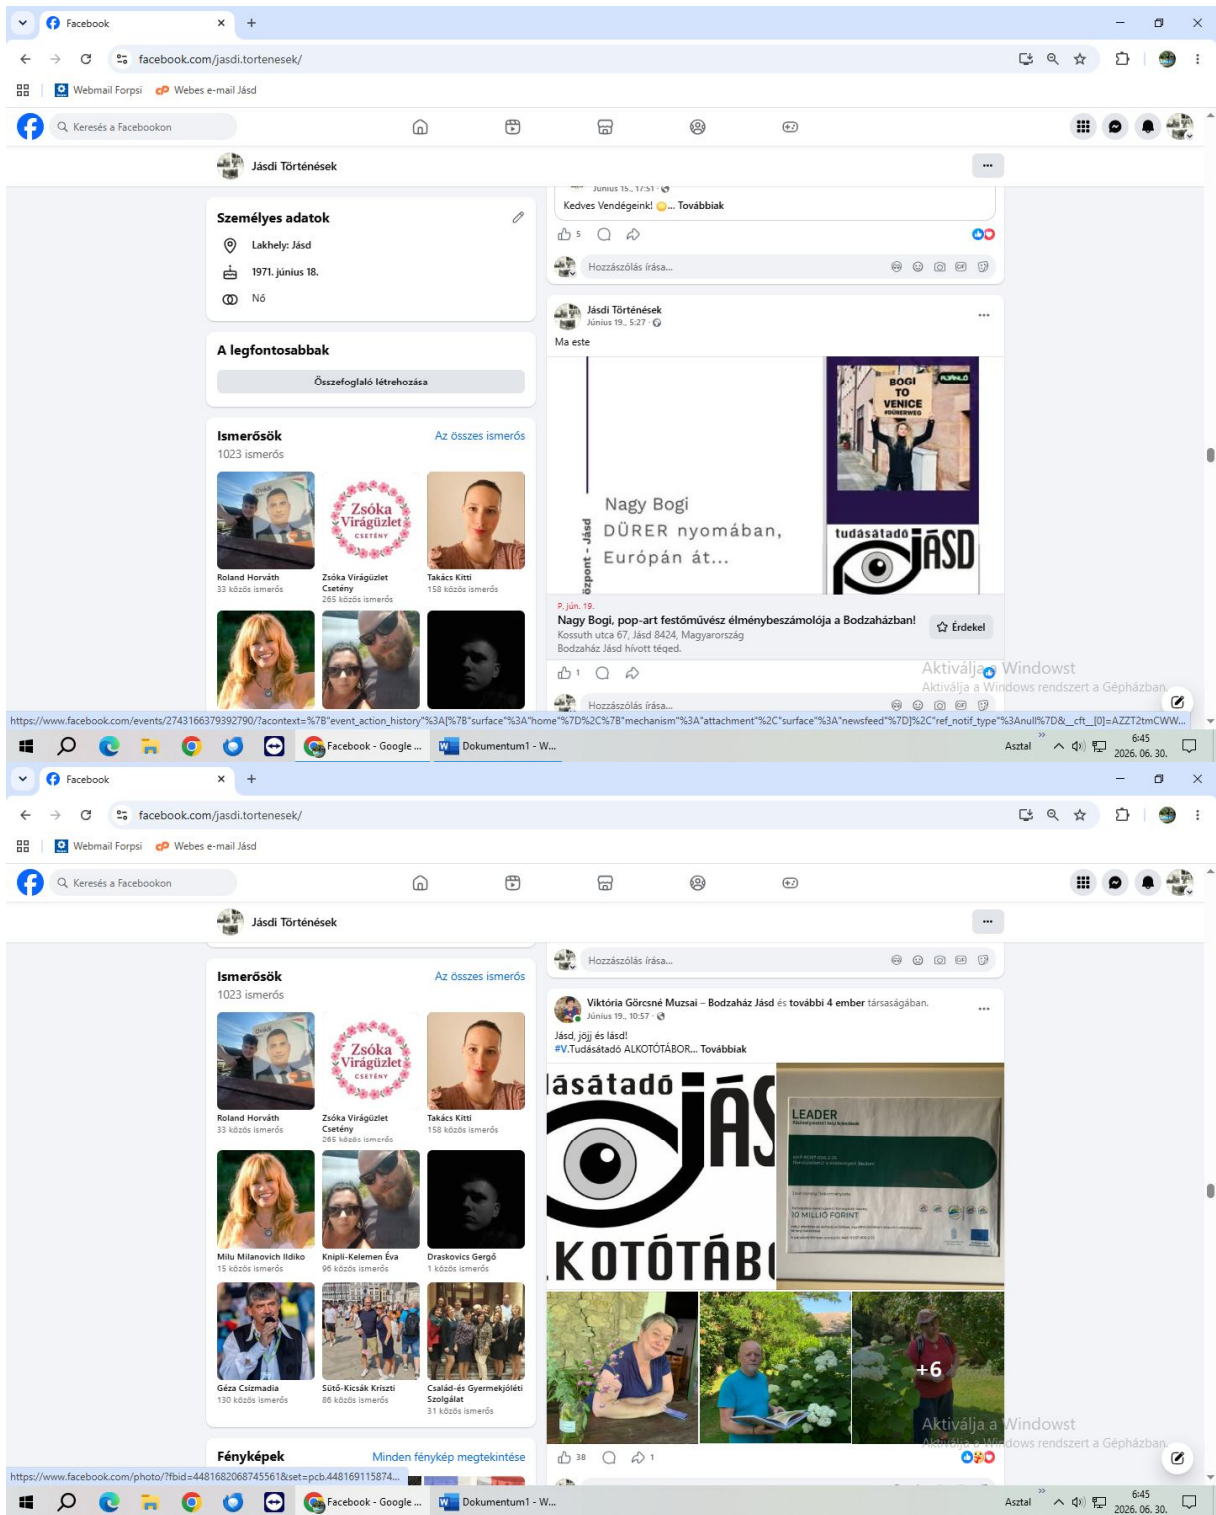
Facebook

facebook.com/jasdi.tortenesek/

Webmail Forpsi | Webes e-mail Jásd

Keresés a Facebookon

Jásdi Történések

Személyes adatok

Lakhely: Jásd

1971. június 18.

Nő

A legfontosabbak

Összefoglaló létrehozása

Ismerősök
Az összes ismerős
1023 ismerős

Roland Horváth
33 közös ismerős

Zsóka Virágüzlet Csetény
265 közös ismerős

Takács Kitti
158 közös ismerős

Június 15., 17:51

Kedves Vendégeink! ... Továbbiak

5

Hozzászólás írása...

Jásdi Történések
Június 19., 5:27

Ma este

BOGI TO VENICE

Nagy Bogi
DÜRER nyomában,
Európán át...

özpont - Jásd

tudásatadó JÁSD

P. jún. 19.
Nagy Bogi, pop-art festőművész élménybeszámolója a Bodzaházban!
Kossuth utca 67, Jásd 8424, Magyarország
Bodzaház Jásd hívott téged.

Érdekel

1

Hozzászólás írása...

Aktiválja a Windowst
Aktiválja a Windows rendszert a Gépházban.

https://www.facebook.com/events/2743166379392790/?acontext=%7B"event_action_history"%3A[%7B"surface"%3A"home"%7D%2C%7B"mechanism"%3A"attachment"%2C"surface"%3A"newsfeed"%7D]%2C"ref_notif_type"%3Anull%7D&__cft__[0]=AZZT2tmCWW...

Facebook - Google ...
Dokumentum1 - W...
Asztal
6:45
2026. 06. 30.

Facebook

facebook.com/jasdi.tortenesek/

Webmail Forpsi | Webes e-mail Jásd

Keresés a Facebookon

Jásdi Történések

Ismerősök
Az összes ismerős
1023 ismerős

Roland Horváth
33 közös ismerős

Zsóka Virágüzlet Csetény
265 közös ismerős

Takács Kitti
158 közös ismerős

Milu Milanovich Ildiko
15 közös ismerős

Knipli-Kelemen Éva
96 közös ismerős

Draskovics Gergő
1 közös ismerős

Géza Csizmadia
130 közös ismerős

Sütő-Kicsák Kriszti
86 közös ismerős

Család-és Gyermekjóléti Szolgálat
31 közös ismerős

Fényképek
Minden fénykép megtekintése

Hozzászólás írása...

Viktória Görcsné Muzsai – Bodzaház Jásd és további 4 ember társaságában.
Június 19., 10:57

Jásd, jöjj és lásd!
#V.Tudásátadó ALKOTÓTÁBOR... Továbbiak

ásátadó JÁS
KOTÓTÁB

LEADER
10 MILLIÓ FORINT

+6

38
1

Aktiválja a Windowst
Aktiválja a Windows rendszert a Gépházban.

https://www.facebook.com/photo/?fbid=448168206874556&set=pcb.448169115874...

Facebook - Google ...
Dokumentum1 - W...
Asztal
6:45
2026. 06. 30.